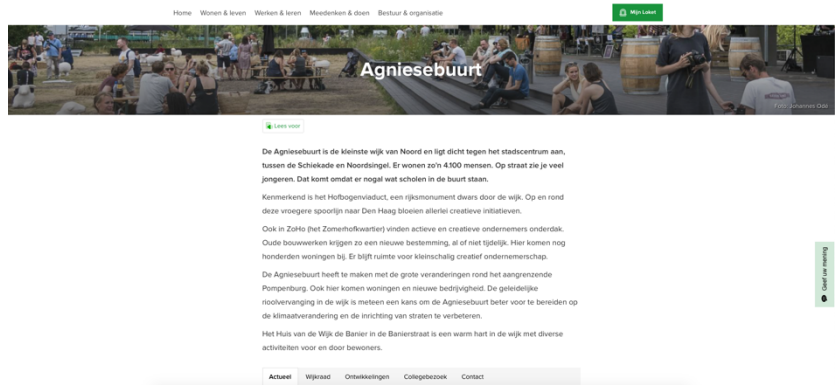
Home Wonen & leven Werken & leren Meedenken & doen Bestuur & organisatie

Mijn Loket

Agniesebuurt

Foto: Johannes Odé

Lees voor

De Agniesebuurt is de kleinste wijk van Noord en ligt dicht tegen het stadscentrum aan, tussen de Schiekade en Noordsingel. Er wonen zo'n 4.100 mensen. Op straat zie je veel jongeren. Dat komt omdat er nogal wat scholen in de buurt staan.

Kenmerkend is het Hofbogenviaduct, een rijksmonument dwars door de wijk. Op en rond deze vroegere spoorlijn naar Den Haag bloeien allerlei creatieve initiatieven.

Ook in ZoHo (het Zomerhofkwartier) vinden actieve en creatieve ondernemers onderdak. Oude bouwwerken krijgen zo een nieuwe bestemming, al of niet tijdelijk. Hier komen nog honderden woningen bij. Er blijft ruimte voor kleinschalig creatief ondernemerschap.

De Agniesebuurt heeft te maken met de grote veranderingen rond het aangrenzende Pompenburg. Ook hier komen woningen en nieuwe bedrijvigheid. De geleidelijke rioolvervanging in de wijk is meteen een kans om de Agniesebuurt beter voor te bereiden op de klimaatverandering en de inrichting van straten te verbeteren.

Het Huis van de Wijk de Banier in de Banierstraat is een warm hart in de wijk met diverse activiteiten voor en door bewoners.

Actueel Wijkraad Ontwikkelingen Collegebezoek Contact

Geef uw mening